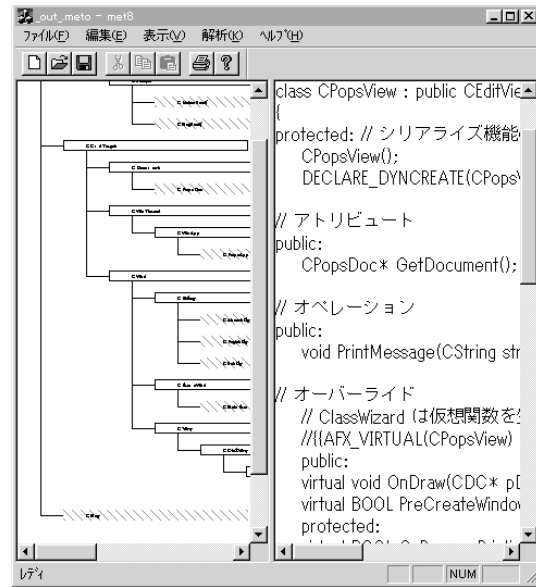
_out_meto - met8

ファイル(F) 編集(E) 表示(V) 解析(K) ヘルプ(H)

class CPopsView : public CEditVie
{
protected: // シリアライズ機能
CPopsView();
DECLARE_DYNCREATE(CPops

// アトリビュート
public:
CPopsDoc* GetDocument();

// オペレーション
public:
void PrintMessage(CString str

// オーバーライド
// ClassWizard は仮想関数を
//{{AFX_VIRTUAL(CPopsView)
public:
virtual void OnDraw(CDC* pD
virtual BOOL PreCreateWindo
protected:

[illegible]

レディ

NUM